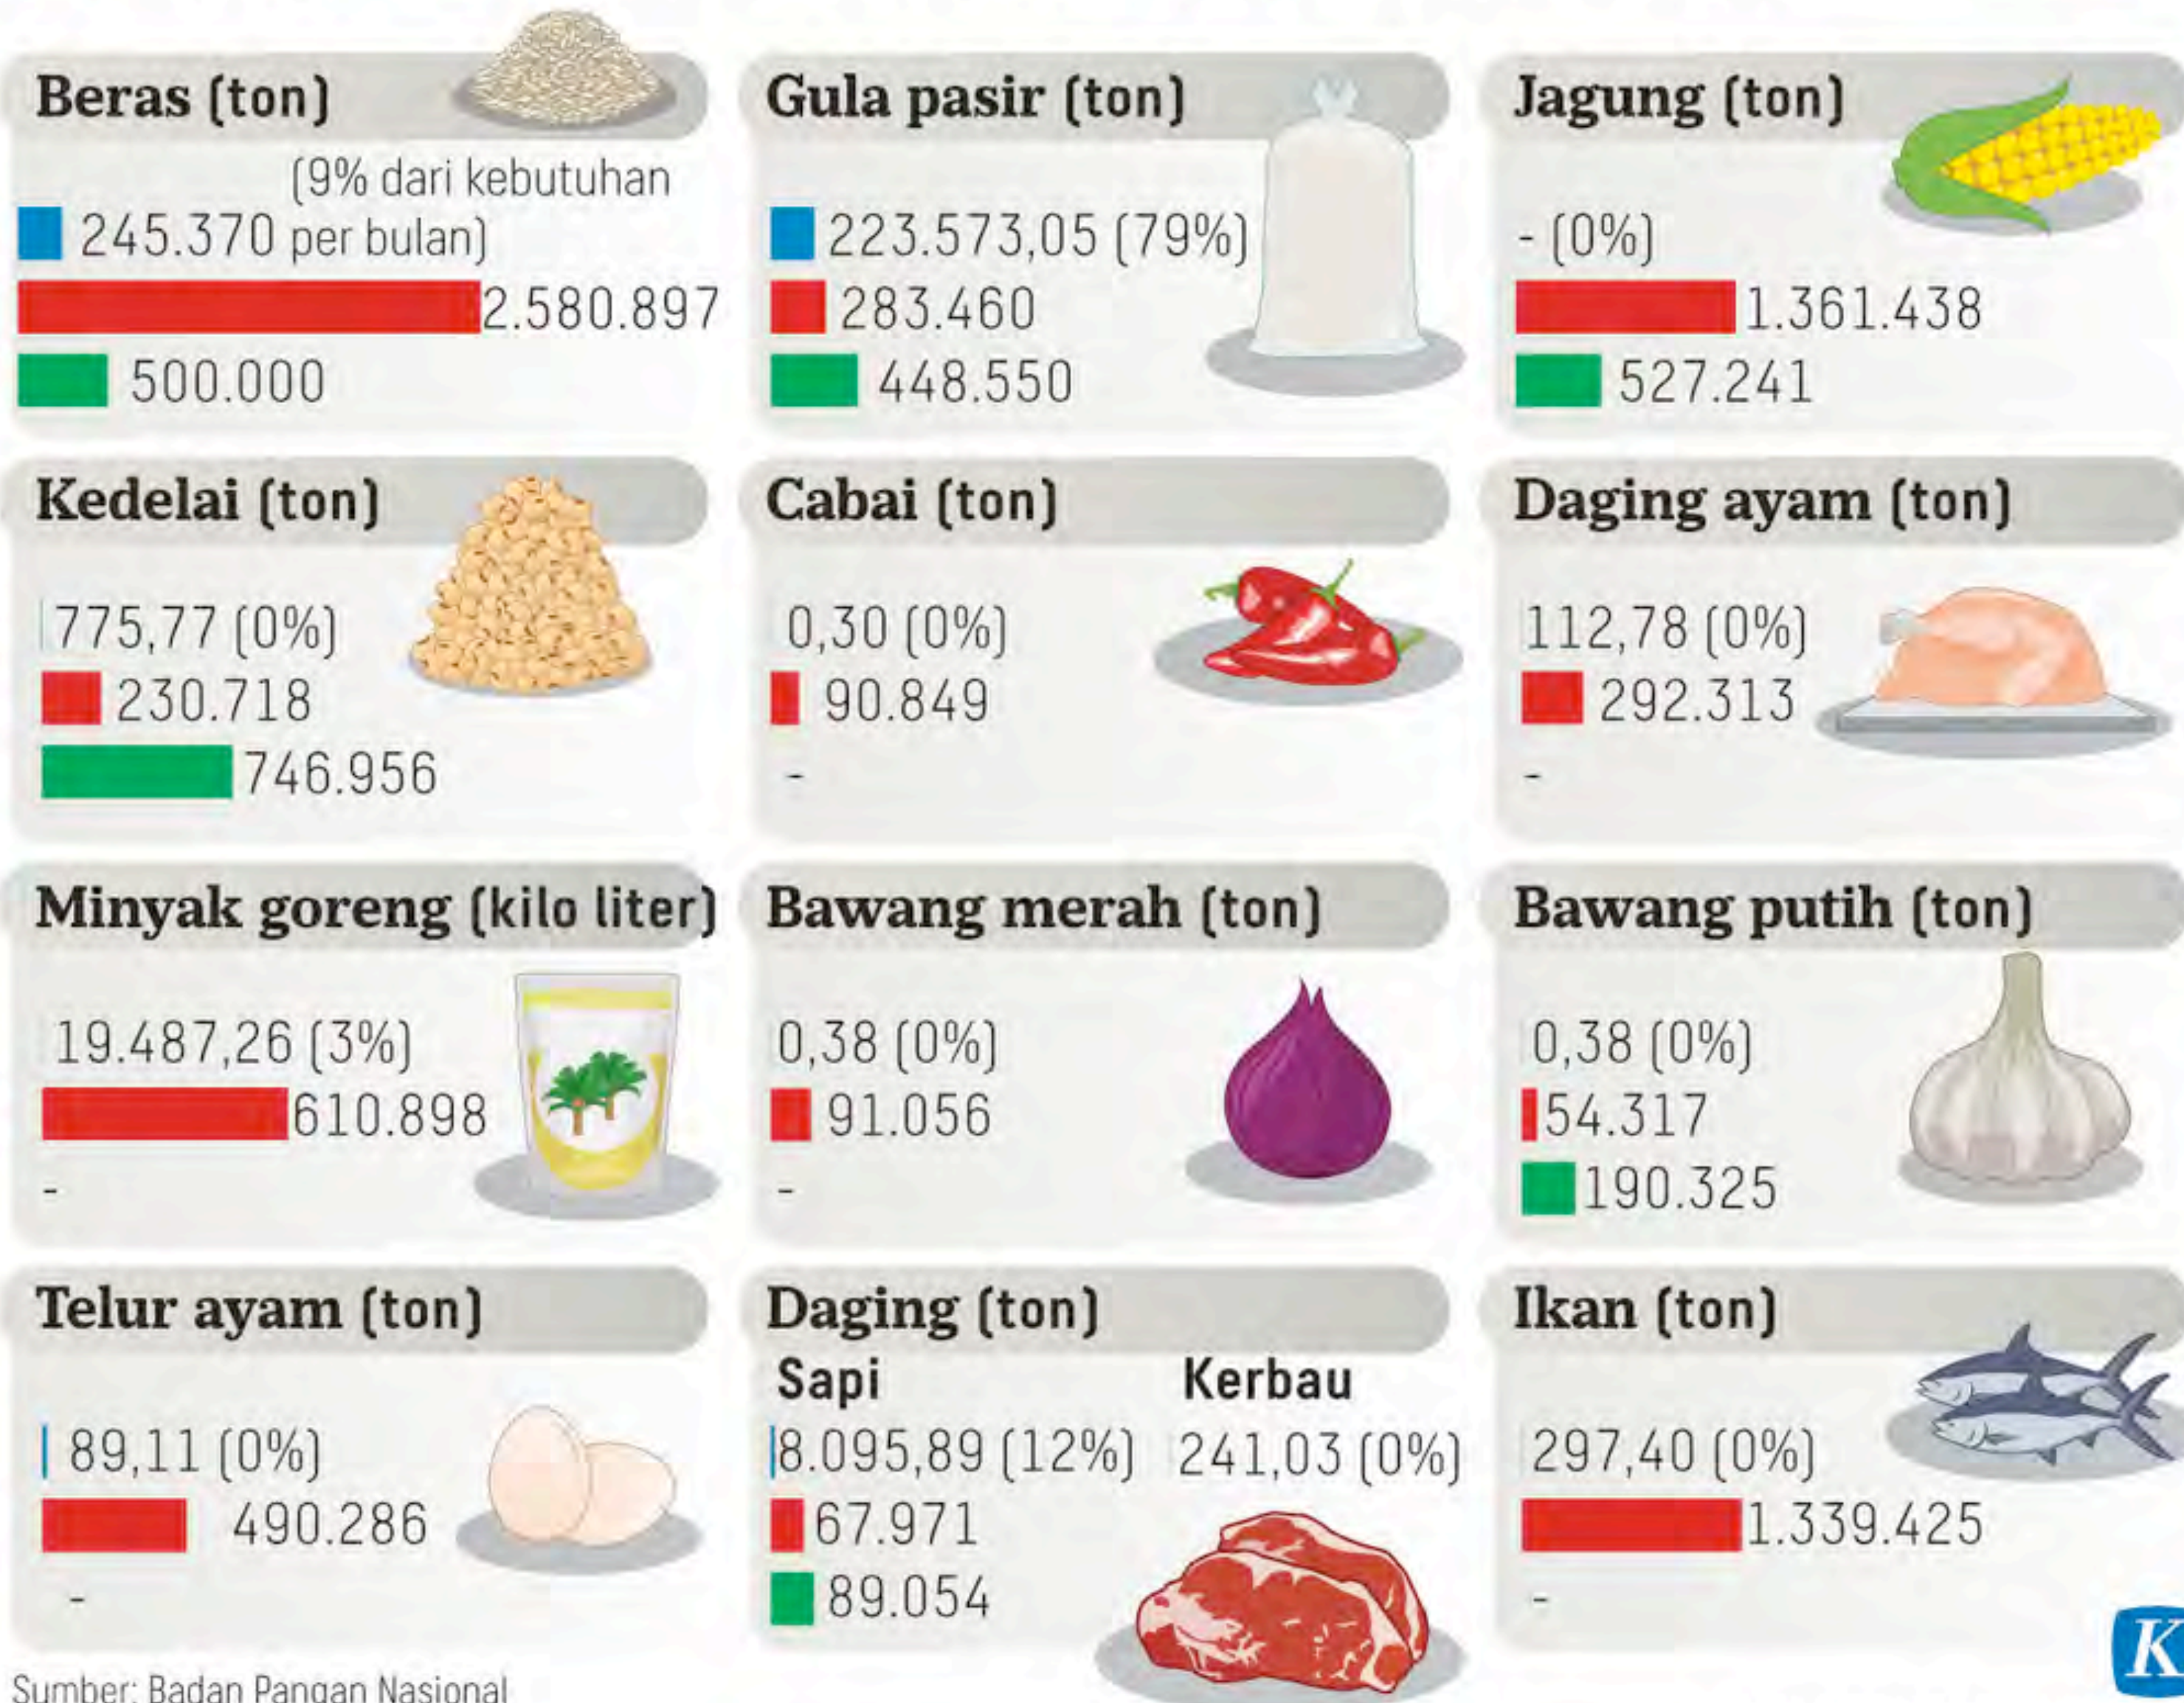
Beras (ton)

(9% dari kebutuhan
245.370 per bulan)
2.580.897
500.000

Gula pasir (ton)

223.573,05 (79%)
283.460
448.550

Jagung (ton)

- (0%)
1.361.438
527.241

Kedelai (ton)

775,77 (0%)
230.718
746.956

Cabai (ton)

0,30 (0%)
90.849
-

Daging ayam (ton)

112,78 (0%)
292.313
-

Minyak goreng (kilo liter)

19.487,26 (3%)
610.898
-

Bawang merah (ton)

0,38 (0%)
91.056
-

Bawang putih (ton)

0,38 (0%)
54.317
190.325

Telur ayam (ton)

89,11 (0%)
490.286
-

Daging (ton)

Sapi
8.095,89 (12%)
67.971
89.054

Kerbau
241,03 (0%)

Ikan (ton)

297,40 (0%)
1.339.425
-

Sumber: Badan Pangan Nasional

K